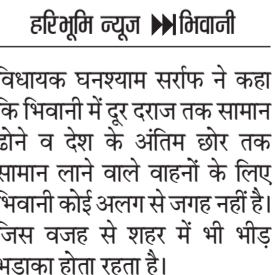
हरिभूमि न्यूज ⏭भिवानी

विधायक घनश्याम सर्राफ ने कहा कि भिवानी में दूर दराज तक सामान ढोने व देश के अंतिम छोर तक सामान लाने वाले वाहनों के लिए भिवानी कोई अलग से जगह नहीं है। जिस वजह से शहर में भी भीड़ भड़ाका होता रहता है।